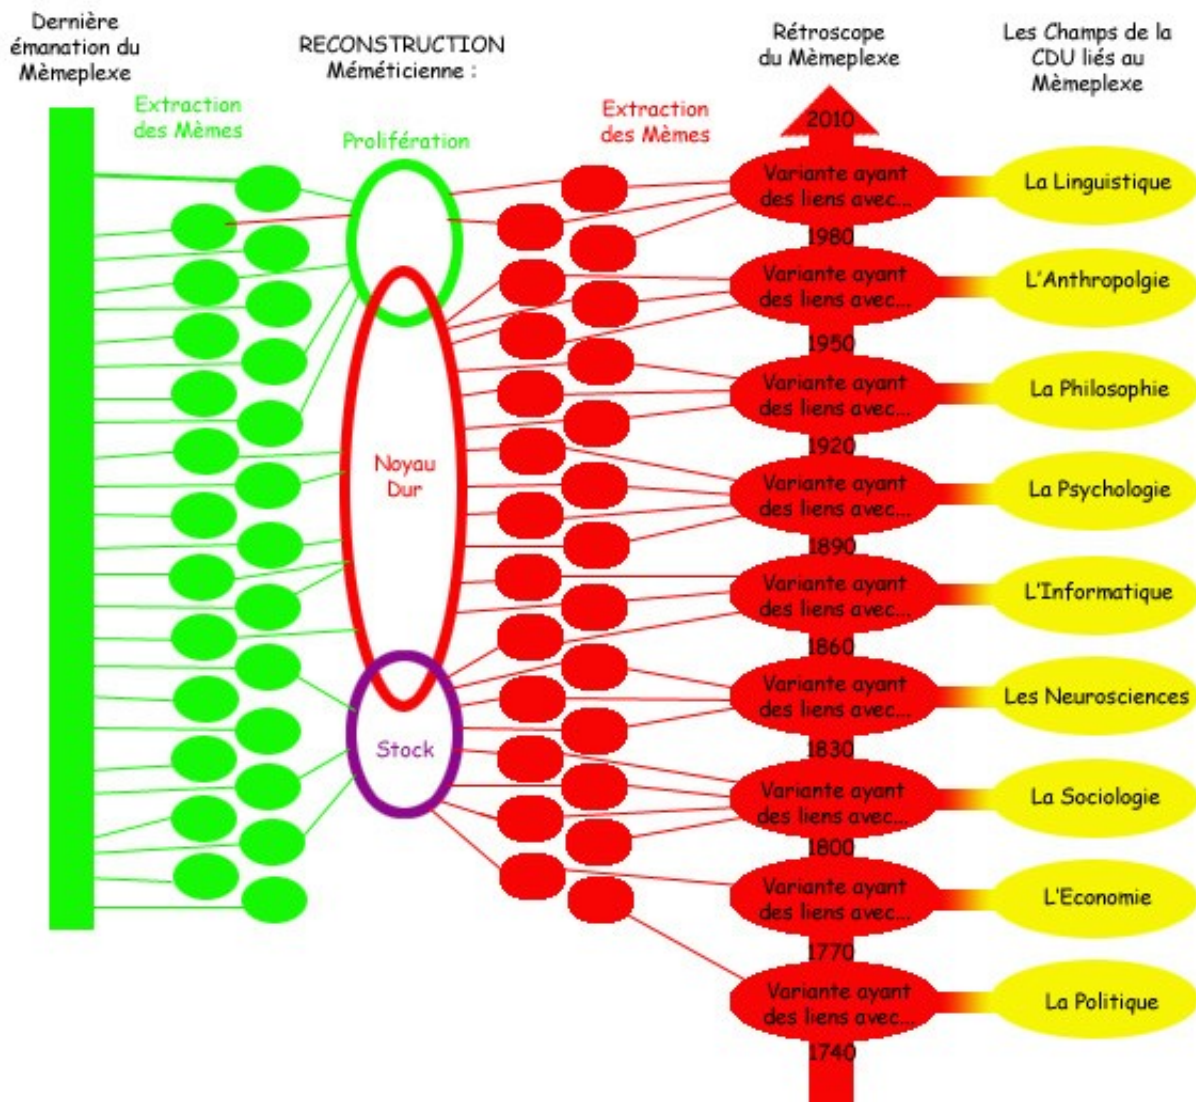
Dernière émanation du Mèmeplexe

RECONSTRUCTION Méméticienne :

Rétroscope du Mèmeplexe

Les Champs de la CDU liés au Mèmeplexe

Extraction des Mèmes

Prolifération

Extraction des Mèmes

2010

Variante ayant des liens avec...

La Linguistique

1980

Variante ayant des liens avec...

L'Anthropolgie

1950

Variante ayant des liens avec...

La Philosophie

1920

Noyau Dur

Variante ayant des liens avec...

La Psychologie

1890

Variante ayant des liens avec...

L'Informatique

1860

Variante ayant des liens avec...

Les Neurosciences

Stock

1830

Variante ayant des liens avec...

La Sociologie

1800

Variante ayant des liens avec...

L'Economie

1770

Variante ayant des liens avec...

La Politique

1740